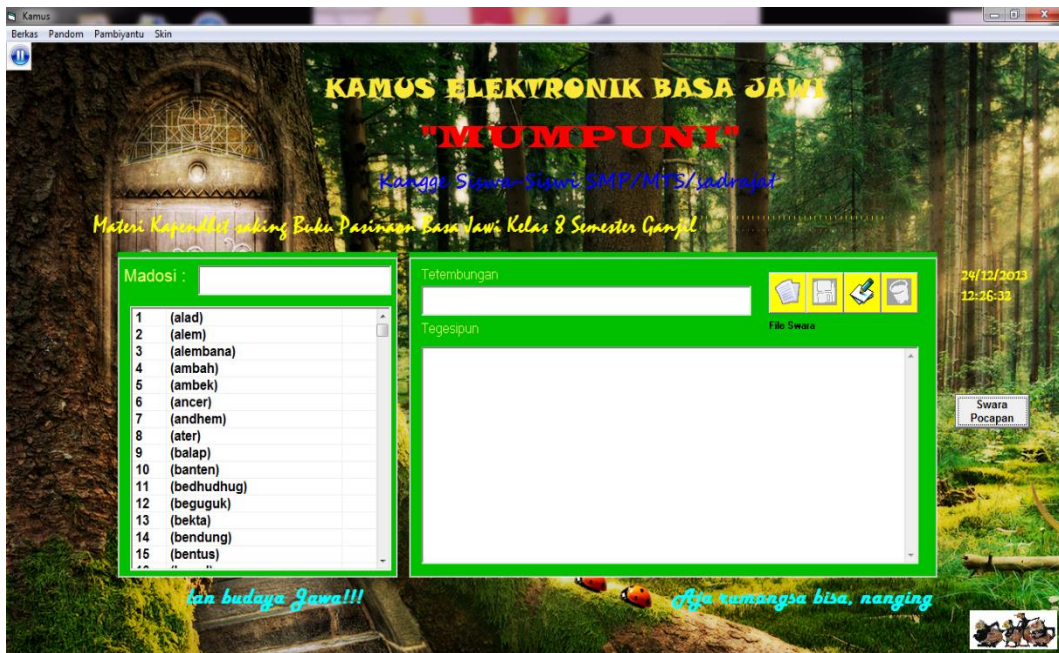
Kamus

Berkas Pandom Pambiyantu Skin

KAMUS ELEKTRONIK BASA JAWI

"MUMPUNI"

Kangge Siswa-Siswi SMP/MTS/sadrajat

Materi Kapendhet saking Buku Pasinaon Basa Jawi Kelas 8 Semester Ganjil

Madosi :

| | |
|---|---|
| 1 | (alad) |
| 2 | (alem) |
| 3 | (alembana) |
| 4 | (ambah) |
| 5 | (ambek) |
| 6 | (ancer) |
| 7 | (andhem) |
| 8 | (ater) |
| 9 | (balap) |
| 10 | (banten) |
| 11 | (bedhudhug) |
| 12 | (beguguk) |
| 13 | (bekta) |
| 14 | (bendung) |
| 15 | (bentus) |

Tetembungan

Tegesipun

File Swara

24/12/2013
12:26:33

Swara Pocapan

lan budaya Jawa!!!

Aja rumangsa bisa, nanging